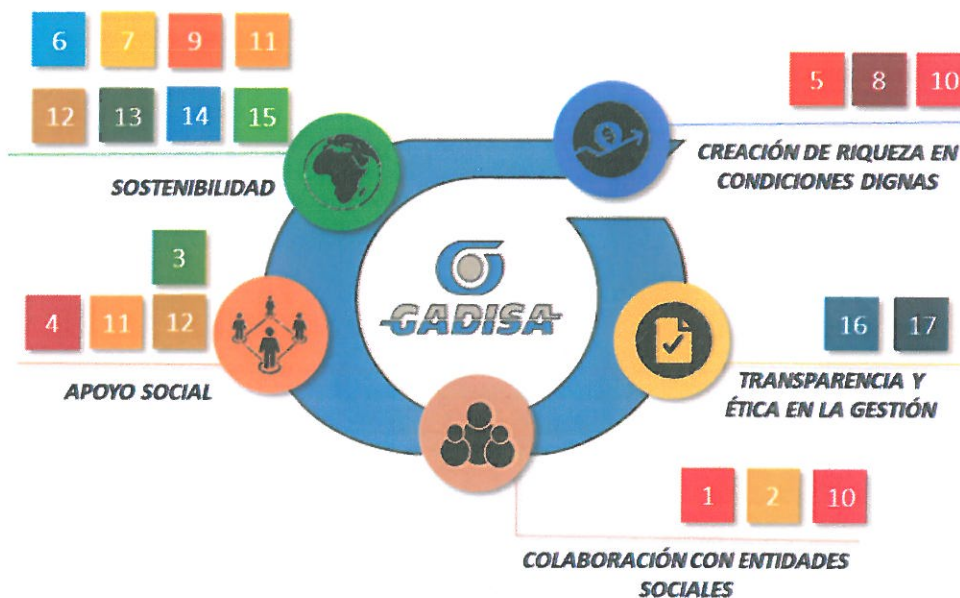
6 7 9 11

12 13 14 15

SOSTENIBILIDAD

5 8 10

CREACIÓN DE RIQUEZA EN CONDICIONES DIGNAS

GADISA

3

4 11 12

APOYO SOCIAL

16 17

TRANSPARENCIA Y ÉTICA EN LA GESTIÓN

1 2 10

COLABORACIÓN CON ENTIDADES SOCIALES